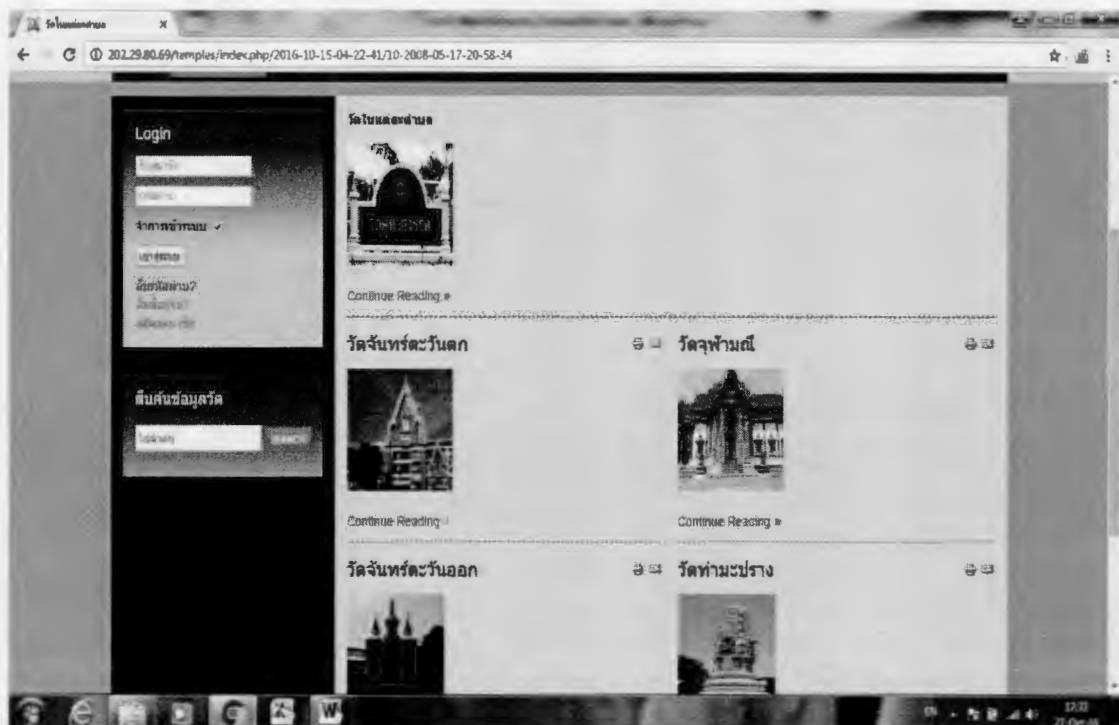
วัดในแต่ละตำบล ×

202.29.80.69/templates/index.php/2016-10-15-04-22-41/10-2008-05-17-20-58-34

Login

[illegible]

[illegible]

จำการเข้าระบบ ✓

เข้าสู่ระบบ

ลืมรหัสผ่าน?

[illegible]

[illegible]

สืบค้นข้อมูลวัด

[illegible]

SEARCH

วัดในแต่ละตำบล

Continue Reading »

วัดจันทร์ตะวันตก

Continue Reading »

วัดจุฬามณี

Continue Reading »

วัดจันทร์ตะวันออก

วัดท่ามะปราง

EN

12:33
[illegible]